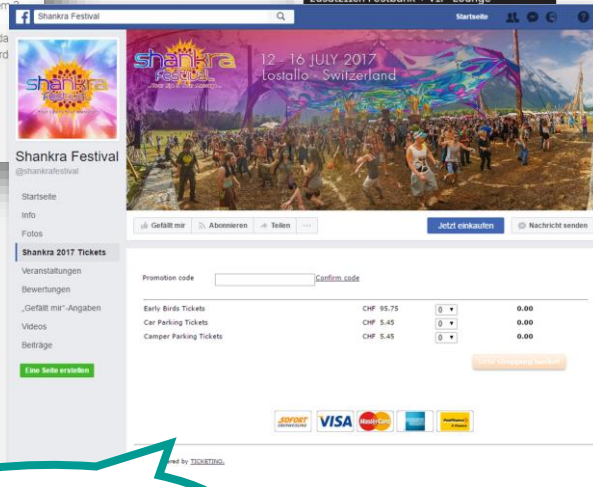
Shankra Festival
Startseite

shankra festival
12 - 16 JULY 2017
Lostallo - Switzerland

Shankra Festival
@shankrafestival

Startseite
Info
Fotos
Shankra 2017 Tickets
Veranstaltungen
Bewertungen
„Gefällt mir"-Angaben
Videos
Beiträge
Eine Seite erstellen

Gefällt mir
Abonnieren
Teilen
...
Jetzt einkaufen
Nachricht senden

Promotion code
Confirm code

| | | | |
|---|---|---|---|
| Early Birds Tickets | CHF 95.75 | 0 | 0.00 |
| Car Parking Tickets | CHF 5.45 | 0 | 0.00 |
| Camper Parking Tickets | CHF 5.45 | 0 | 0.00 |

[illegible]

SOFORT VISA MasterCard

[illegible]ed by TICKETINO.